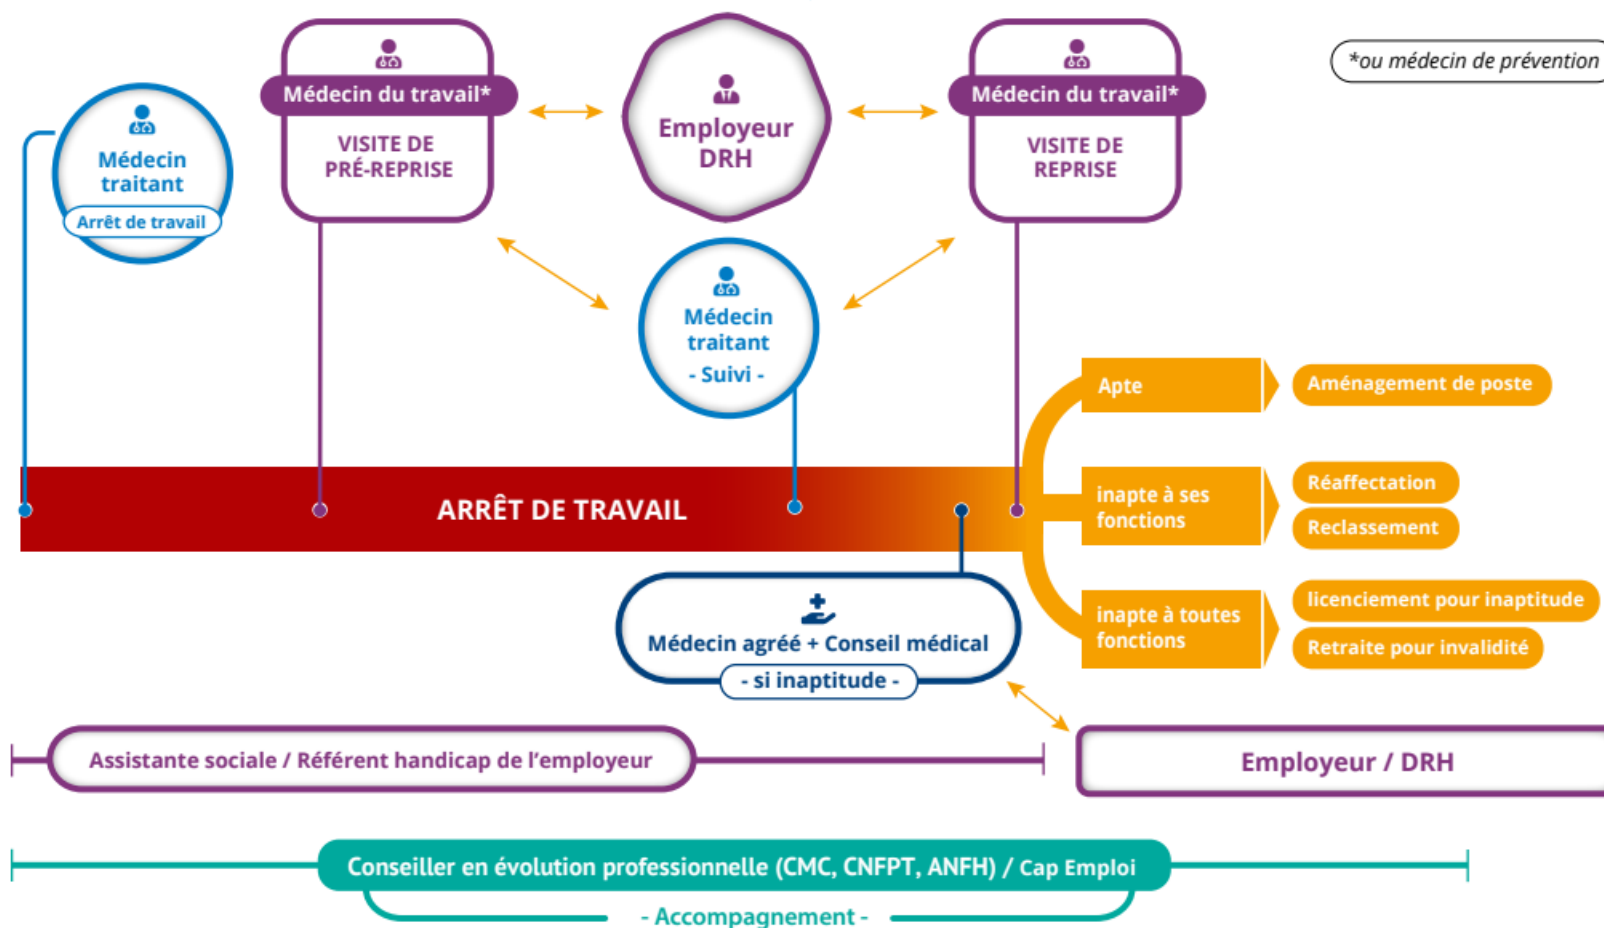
Médecin traitant
Arrêt de travail

Médecin du travail*
VISITE DE PRÉ-REPRISE

Employeur DRH

Médecin du travail*
VISITE DE REPRISE

*ou médecin de prévention

Médecin traitant
- Suivi -

ARRÊT DE TRAVAIL

Apte
Aménagement de poste

inapte à ses fonctions
Réaffectation
Reclassement

inapte à toutes fonctions
licenciement pour inaptitude
Retraite pour invalidité

Médecin agréé + Conseil médical
- si inaptitude -

Assistante sociale / Référent handicap de l'employeur

Employeur / DRH

Conseiller en évolution professionnelle (CMC, CNFPT, ANFH) / Cap Emploi
- Accompagnement -